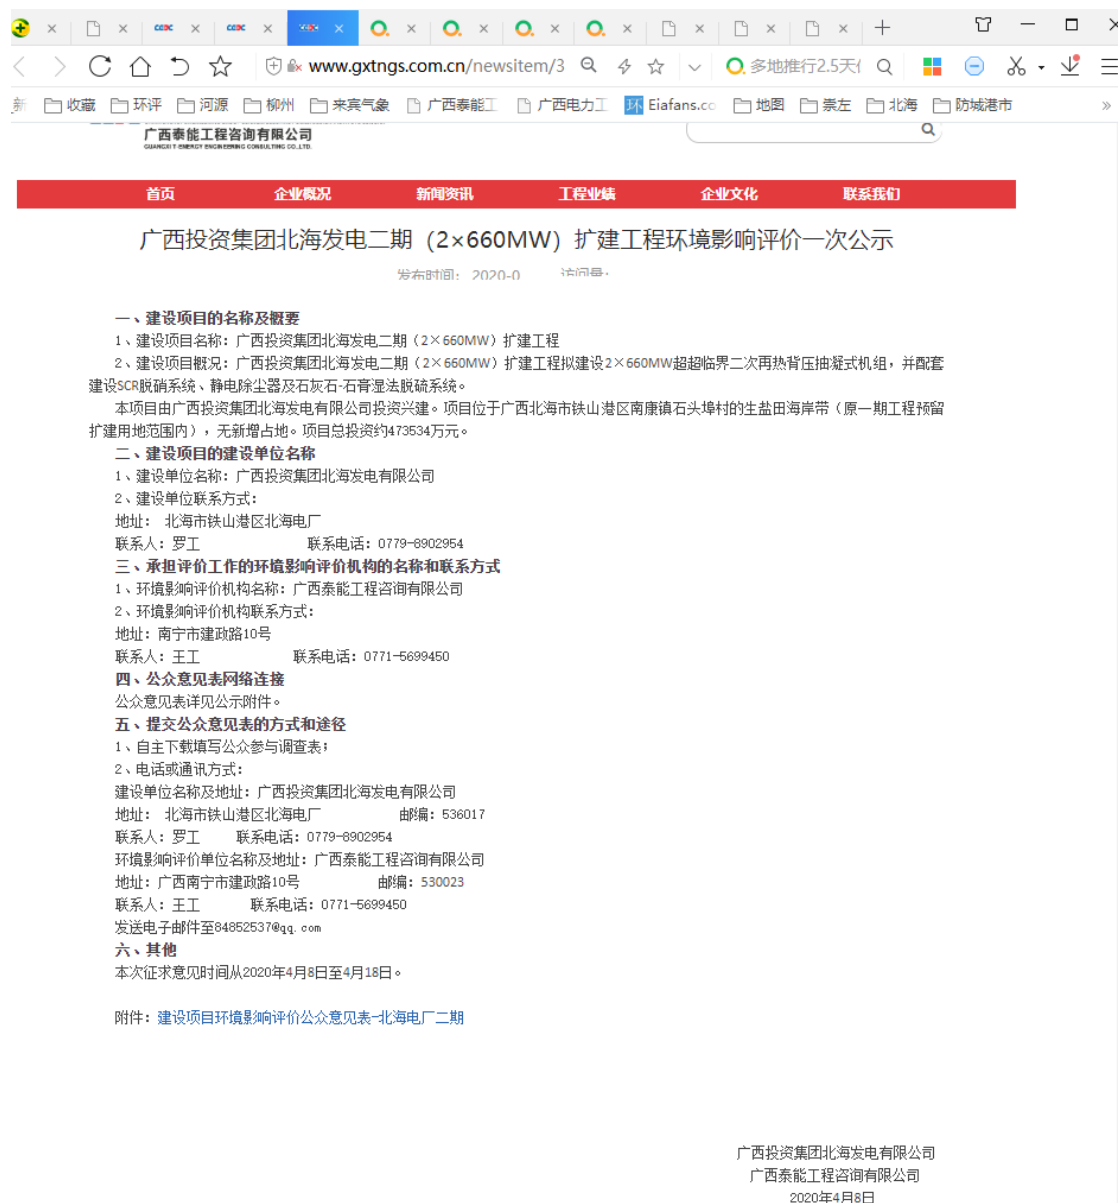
www.gxtngs.com.cn/newsitem/3
多地推行2.5天(
收藏 环评 河源 柳州 来宾气象 广西泰能工 广西电力工 Eiafans.co 地图 崇左 北海 防城港市

广西泰能工程咨询有限公司
GUANGXI T-ENERGY ENGINEERING CONSULTING CO.,LTD.

首页 企业概况 新闻资讯 工程业绩 企业文化 联系我们

广西投资集团北海发电二期（2×660MW）扩建工程环境影响评价一次公示

发布时间：2020-0 访问量：

一、建设项目的名称及概要
1、建设项目名称：广西投资集团北海发电二期（2×660MW）扩建工程
2、建设项目概况：广西投资集团北海发电二期（2×660MW）扩建工程拟建设2×660MW超超临界二次再热背压抽凝式机组，并配套建设SCR脱硝系统、静电除尘器及石灰石-石膏湿法脱硫系统。
本项目由广西投资集团北海发电有限公司投资兴建。项目位于广西北海市铁山港区南康镇石头埠村的生盐田海岸带（原一期工程预留扩建用地范围内），无新增占地。项目总投资约473534万元。
二、建设项目的建设单位名称
1、建设单位名称：广西投资集团北海发电有限公司
2、建设单位联系方式：
地址： 北海市铁山港区北海电厂
联系人：罗工 联系电话：0779-8902954
三、承担评价工作的环境影响评价机构的名称和联系方式
1、环境影响评价机构名称：广西泰能工程咨询有限公司
2、环境影响评价机构联系方式：
地址：南宁市建政路10号
联系人：王工 联系电话：0771-5699450
四、公众意见表网络连接
公众意见表详见公示附件。
五、提交公众意见表的方式和途径
1、自主下载填写公众参与调查表；
2、电话或通讯方式：
建设单位名称及地址：广西投资集团北海发电有限公司
地址： 北海市铁山港区北海电厂 邮编：536017
联系人：罗工 联系电话：0779-8902954
环境影响评价单位名称及地址：广西泰能工程咨询有限公司
地址：广西南宁市建政路10号 邮编：530023
联系人：王工 联系电话：0771-5699450
发送电子邮件至848525370qq.com
六、其他
本次征求意见时间从2020年4月8日至4月18日。

附件：建设项目环境影响评价公众意见表-北海电厂二期

广西投资集团北海发电有限公司
广西泰能工程咨询有限公司
2020年4月8日